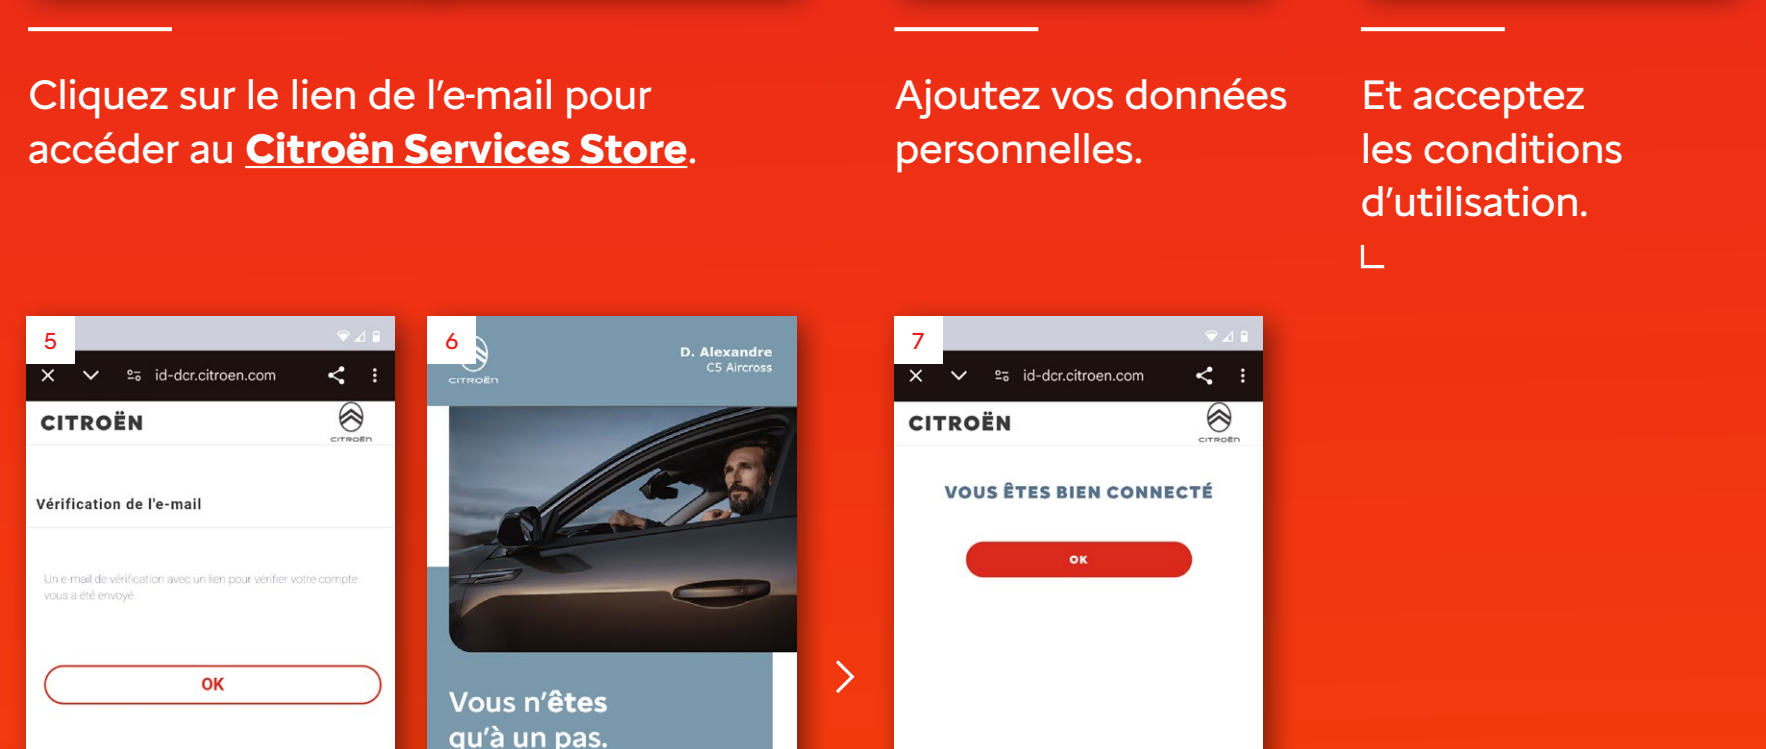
Cliquez sur le lien de l'e-mail pour accéder au **Citroën Services Store**.

Ajoutez vos données personnelles.

Et acceptez les conditions d'utilisation.

5

id-dcr.citroen.com

CITROËN

CITROËN

Vérification de l'e-mail

Un e-mail de vérification avec un lien pour vérifier votre compte vous a été envoyé.

OK

6

CITROËN

D. Alexandre
C5 Aircross

Vous n'êtes qu'à un pas.

7

id-dcr.citroen.com

CITROËN

CITROËN

VOUS ÊTES BIEN CONNECTÉ

OK